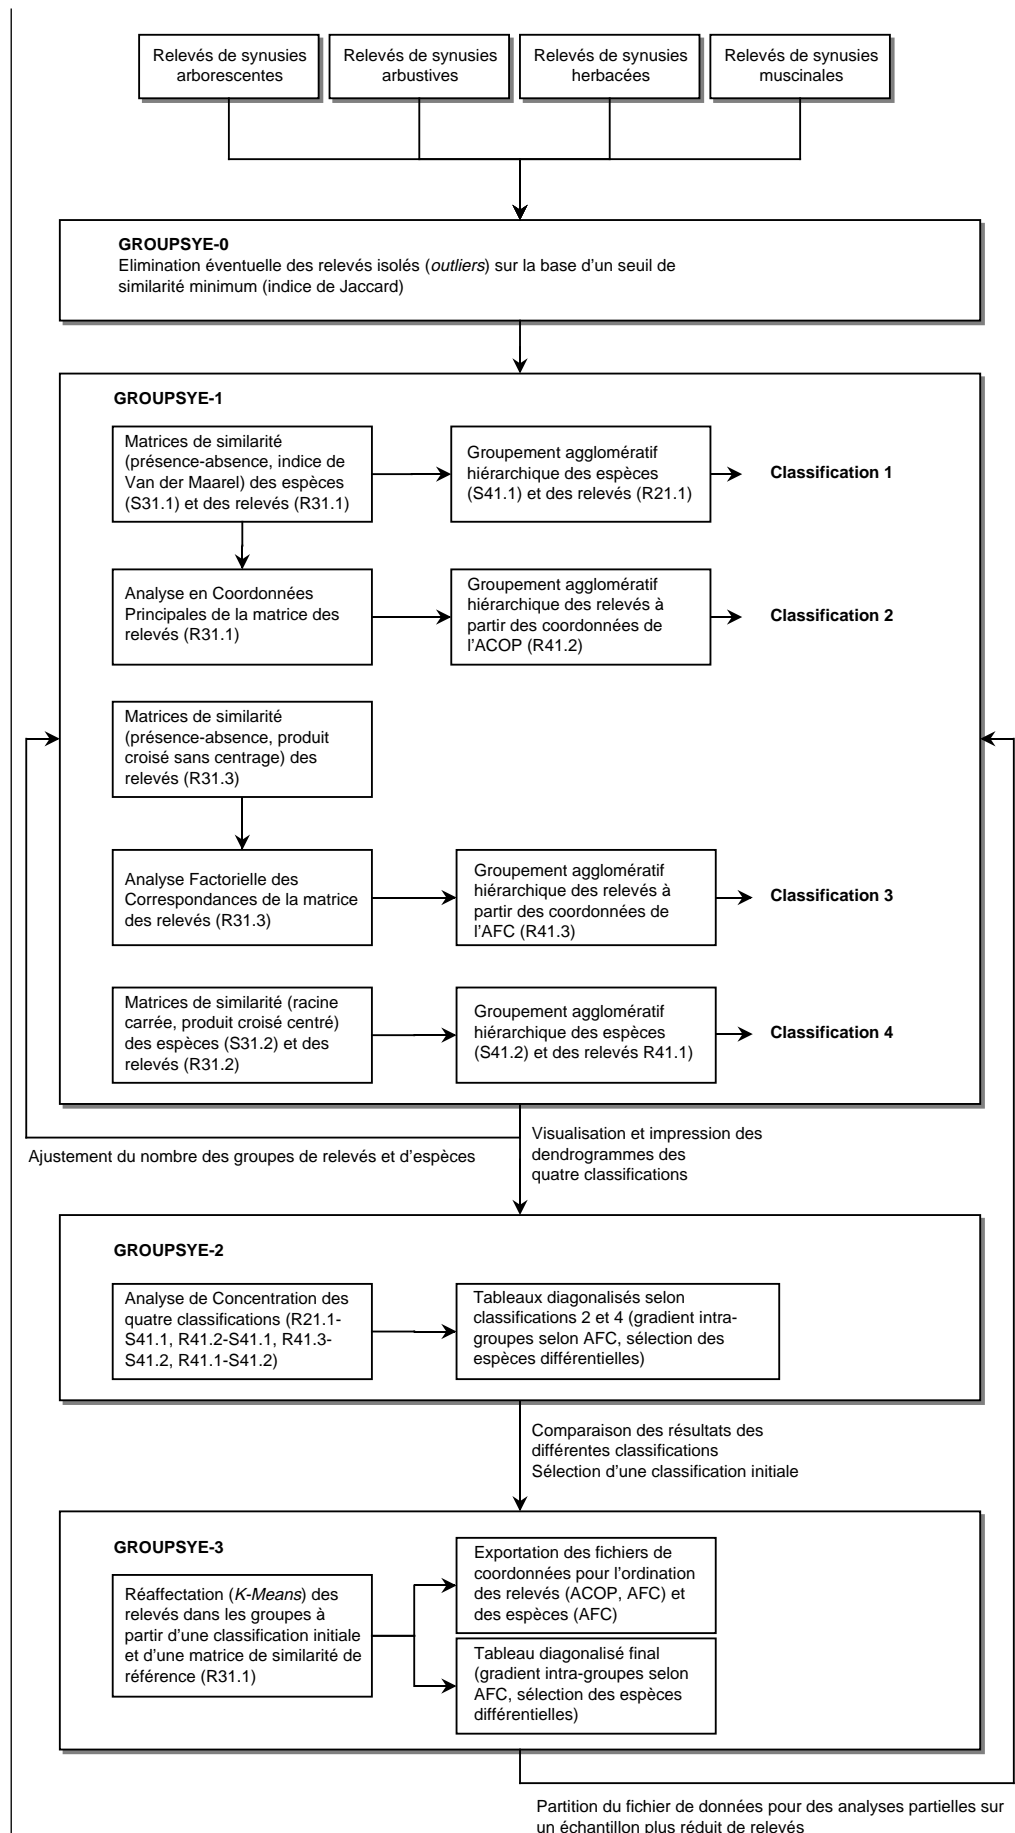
Relevés de synusies arborescentes

Relevés de synusies arbustives

Relevés de synusies herbacées

Relevés de synusies muscinales

GROUPSYE-0
Elimination éventuelle des relevés isolés (*outliers*) sur la base d'un seuil de similarité minimum (indice de Jaccard)

GROUPSYE-1

Matrices de similarité (présence-absence, indice de Van der Maarel) des espèces (S31.1) et des relevés (R31.1)

Groupement agglomératif hiérarchique des espèces (S41.1) et des relevés (R21.1)

Classification 1

Analyse en Coordonnées Principales de la matrice des relevés (R31.1)

Groupement agglomératif hiérarchique des relevés à partir des coordonnées de l'ACOP (R41.2)

Classification 2

Matrices de similarité (présence-absence, produit croisé sans centrage) des relevés (R31.3)

Analyse Factorielle des Correspondances de la matrice des relevés (R31.3)

Groupement agglomératif hiérarchique des relevés à partir des coordonnées de l'AFC (R41.3)

Classification 3

Matrices de similarité (racine carrée, produit croisé centré) des espèces (S31.2) et des relevés (R31.2)

Groupement agglomératif hiérarchique des espèces (S41.2) et des relevés R41.1)

Classification 4

Ajustement du nombre des groupes de relevés et d'espèces

Visualisation et impression des dendrogrammes des quatre classifications

GROUPSYE-2

Analyse de Concentration des quatre classifications (R21.1-S41.1, R41.2-S41.1, R41.3-S41.2, R41.1-S41.2)

Tableaux diagonalisés selon classifications 2 et 4 (gradient intra-groupes selon AFC, sélection des espèces différentielles)

Comparaison des résultats des différentes classifications
Sélection d'une classification initiale

GROUPSYE-3

Réaffectation (*K-Means*) des relevés dans les groupes à partir d'une classification initiale et d'une matrice de similarité de référence (R31.1)

Exportation des fichiers de coordonnées pour l'ordination des relevés (ACOP, AFC) et des espèces (AFC)

Tableau diagonalisé final (gradient intra-groupes selon AFC, sélection des espèces différentielles)

Partition du fichier de données pour des analyses partielles sur un échantillon plus réduit de relevés